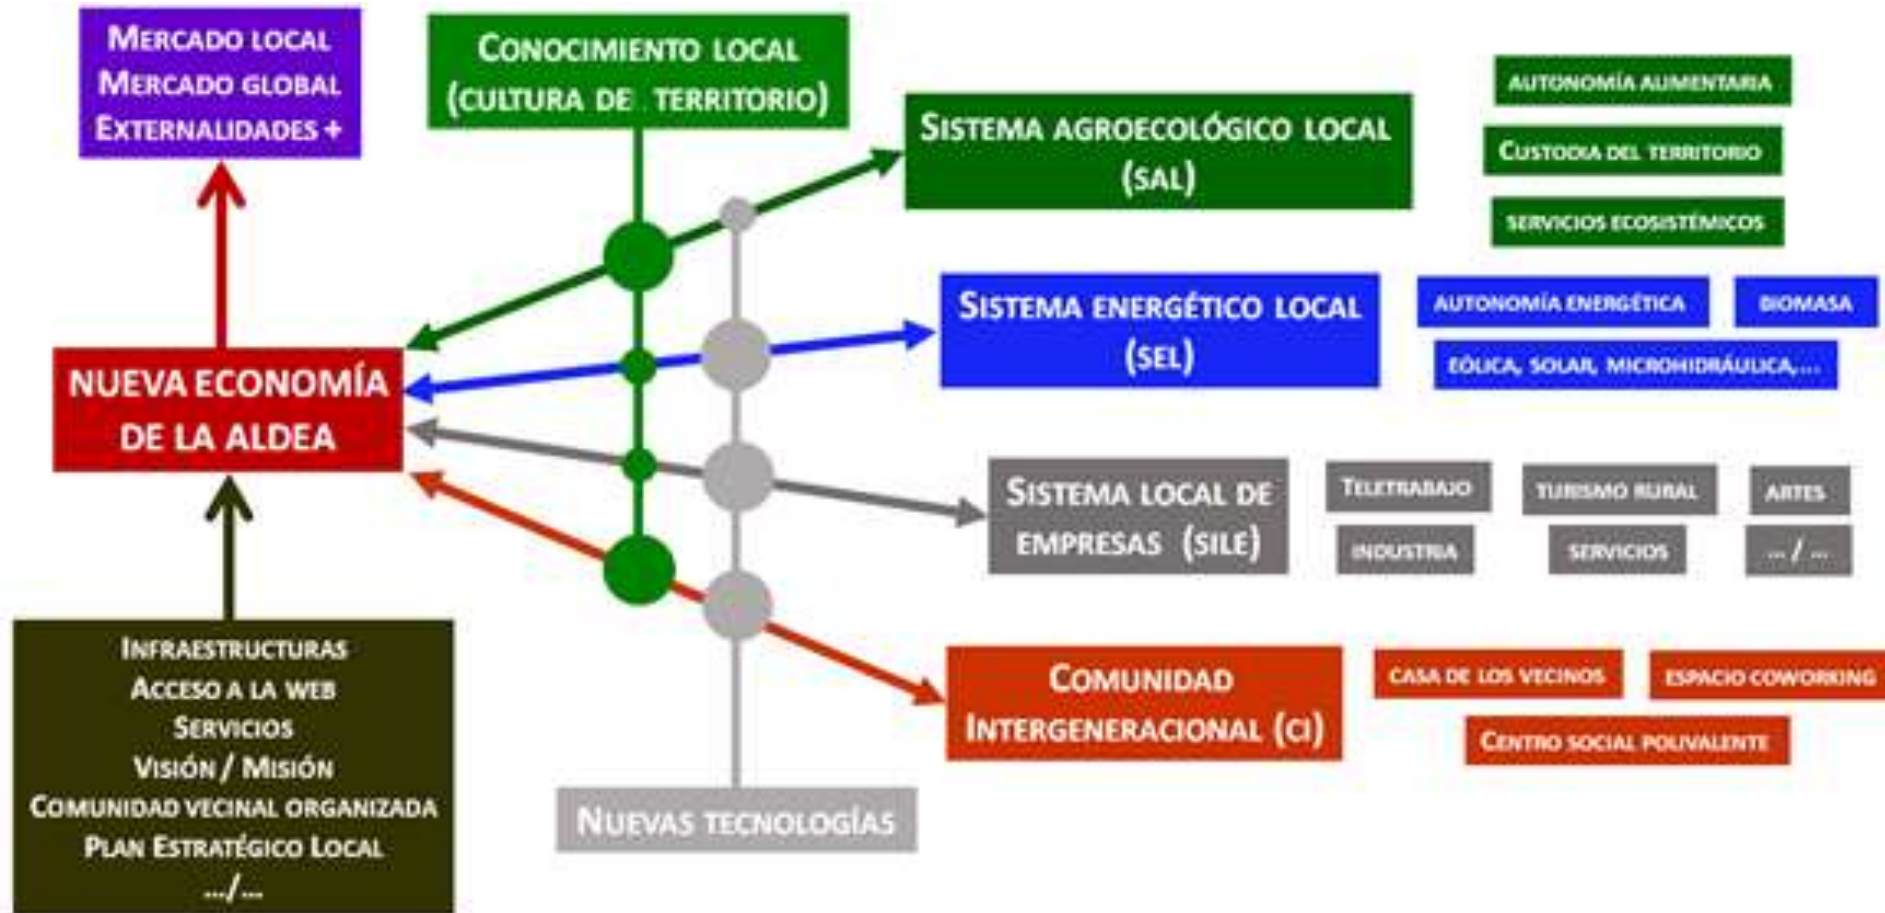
Mercado local
Mercado global
Externalidades +

Conocimiento local
(cultura de territorio)

Sistema agroecológico local
(sal)

Autonomía alimentaria
Custodia del territorio
Servicios ecosistémicos

Sistema energético local
(sel)

Autonomía energética
Biomasa
Eólica, solar, microhidráulica,...

Nueva economía
de la aldea

Sistema local de
empresas (sile)

Teletrabajo
Turismo rural
Artes
Industria
Servicios
.../...

Comunidad
Intergeneracional (ci)

Casa de los vecinos
Espacio coworking
Centro social polivalente

Infraestructuras
Acceso a la web
Servicios
Visión / Misión
Comunidad vecinal organizada
Plan Estratégico Local
.../...

Nuevas tecnologías